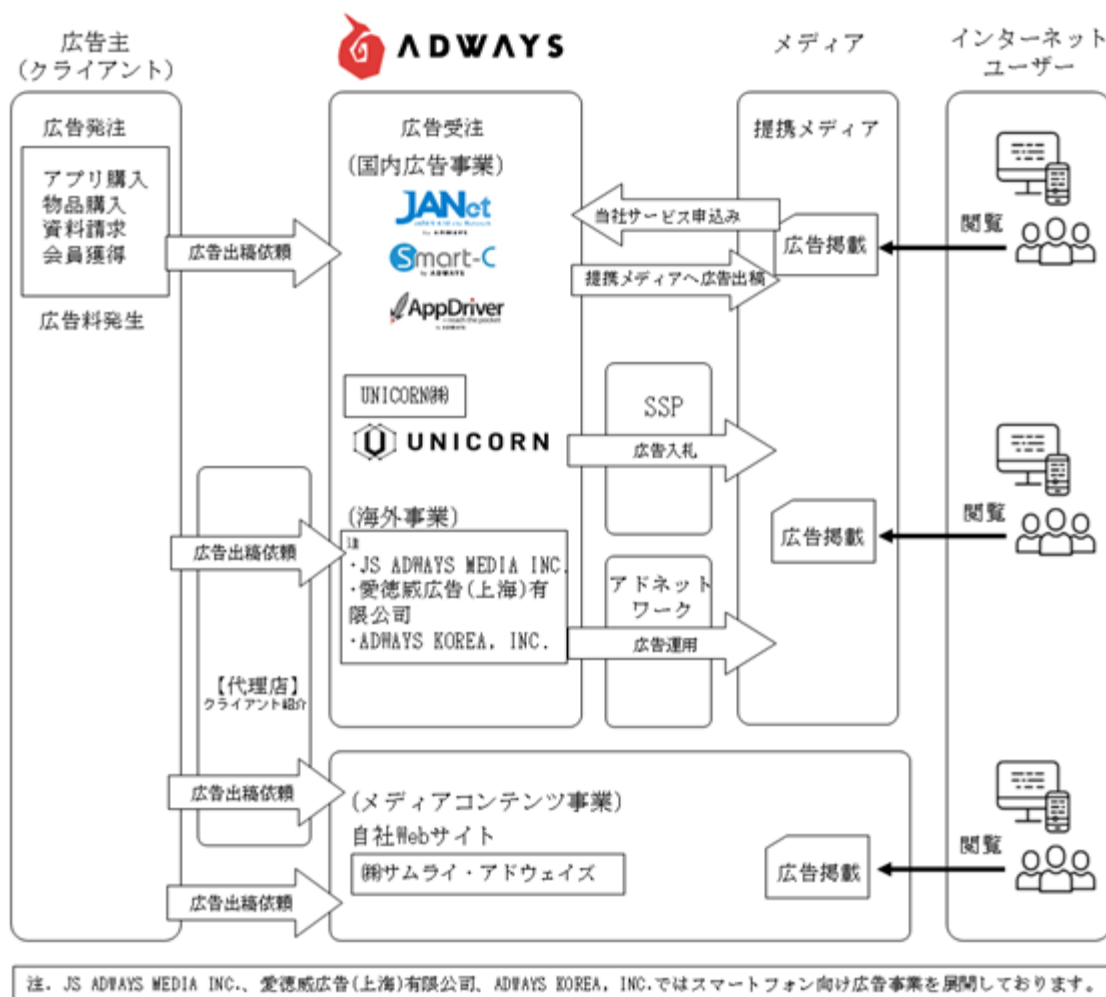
広告主
(クライアント)

ADWAYS

メディア

インターネット
ユーザー

広告発注

アプリ購入
物品購入
資料請求
会員獲得

広告出稿依頼

広告料発生

広告受注
(国内広告事業)

JANet

Smart-C

AppDriver

自社サービス申込み

提携メディアへ広告出稿

提携メディア

広告掲載

閲覧

UNICORN㈱

UNICORN

SSP

広告入札

閲覧

広告掲載

【代理店】
クライアント紹介

広告出稿依頼

(海外事業)
注
・JS ADWAYS MEDIA INC.
・愛徳威広告(上海)有限公司
・ADWAYS KOREA, INC.

アドネットワーク

広告運用

広告出稿依頼

(メディアコンテンツ事業)
自社Webサイト

㈱サムライ・アドウェイズ

広告出稿依頼

広告掲載

閲覧

注. JS ADWAYS MEDIA INC.、愛徳威広告(上海)有限公司、ADWAYS KOREA, INC.ではスマートフォン向け広告事業を展開しております。